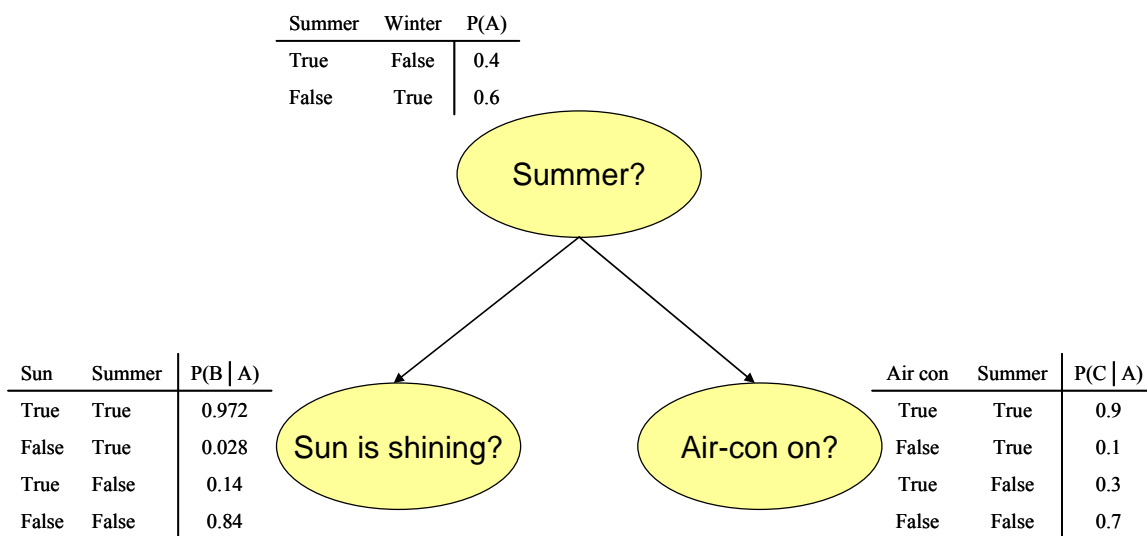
| Summer | Winter | P(A) |
|---|---|---|
| True | False | 0.4 |
| False | True | 0.6 |

Summer?

| Sun | Summer | P(B \| A) |
|---|---|---|
| True | True | 0.972 |
| False | True | 0.028 |
| True | False | 0.14 |
| False | False | 0.84 |

Sun is shining?

Air-con on?

| Air con | Summer | P(C \| A) |
|---|---|---|
| True | True | 0.9 |
| False | True | 0.1 |
| True | False | 0.3 |
| False | False | 0.7 |